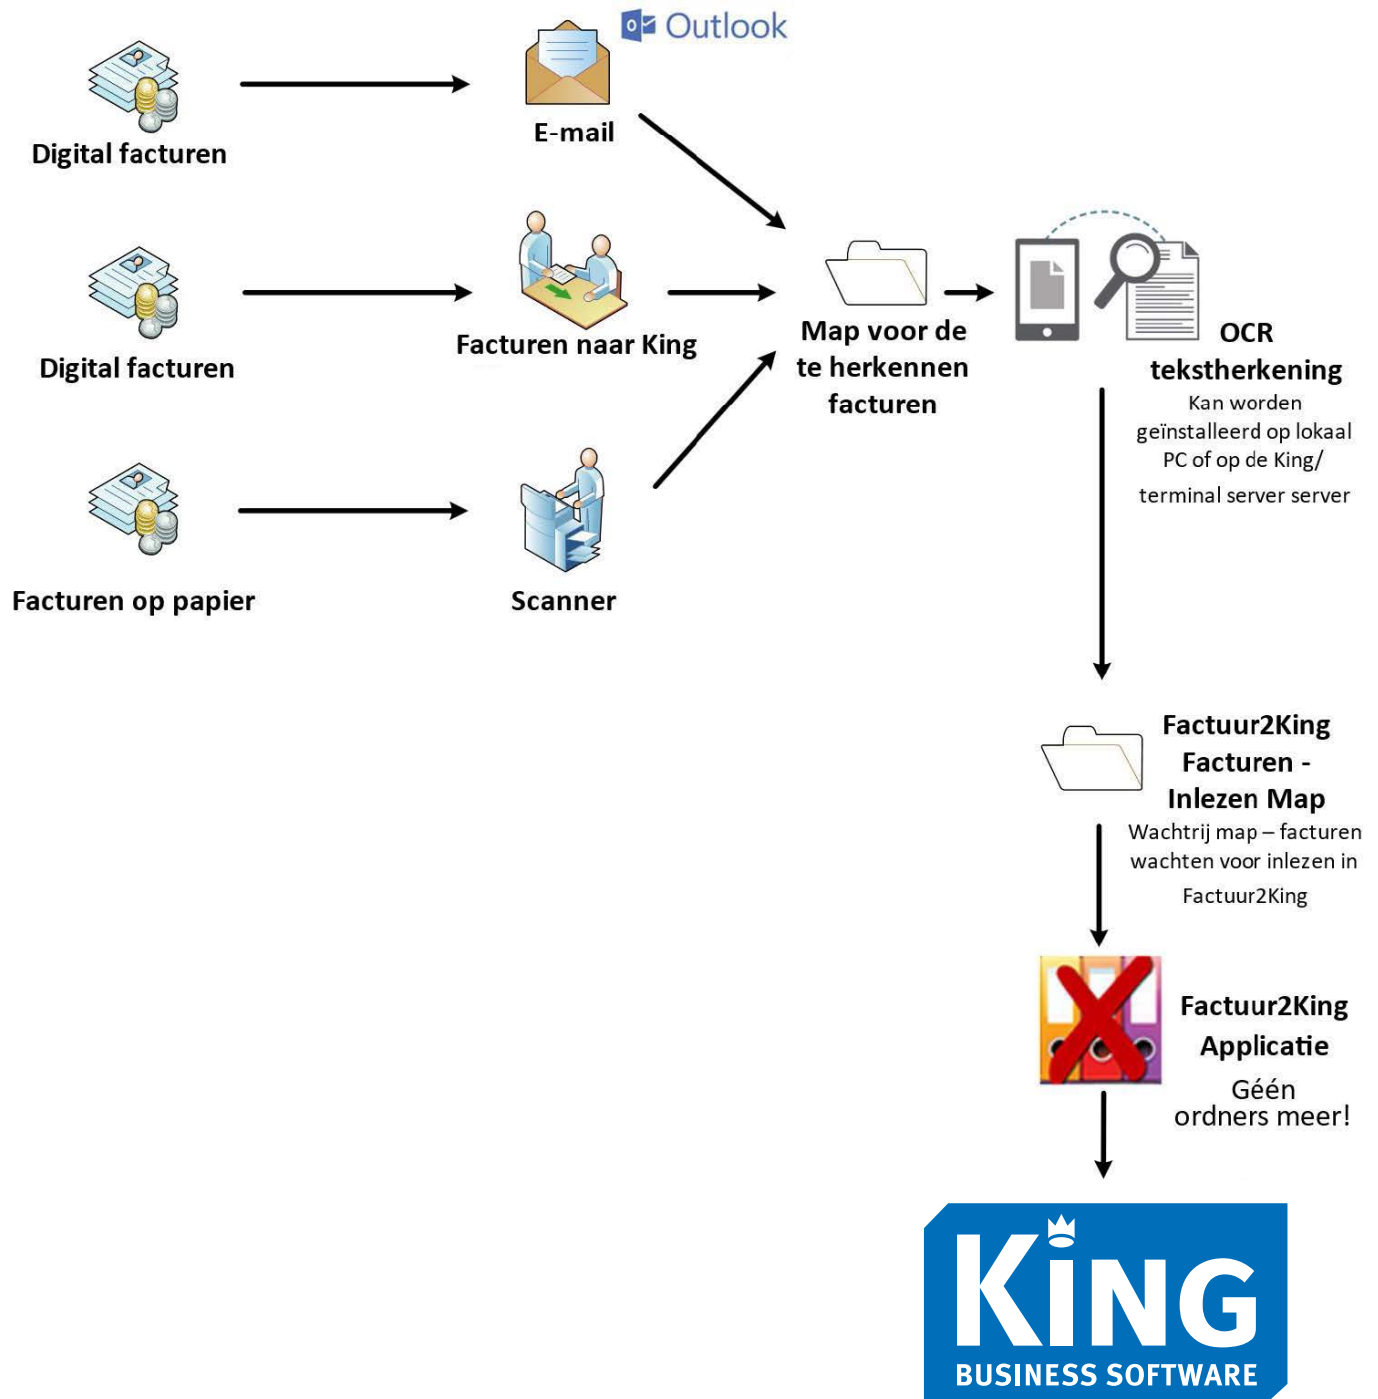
Outlook

Digital facturen

E-mail

Digital facturen

Facturen naar King

Map voor de te herkennen facturen

OCR tekstherkening
Kan worden geïnstalleerd op lokaal PC of op de King/ terminal server server

Facturen op papier

Scanner

Factuur2King Facturen - Inlezen Map
Wachtrij map – facturen wachten voor inlezen in Factuur2King

Factuur2King Applicatie
Géén ordners meer!

KING
BUSINESS SOFTWARE